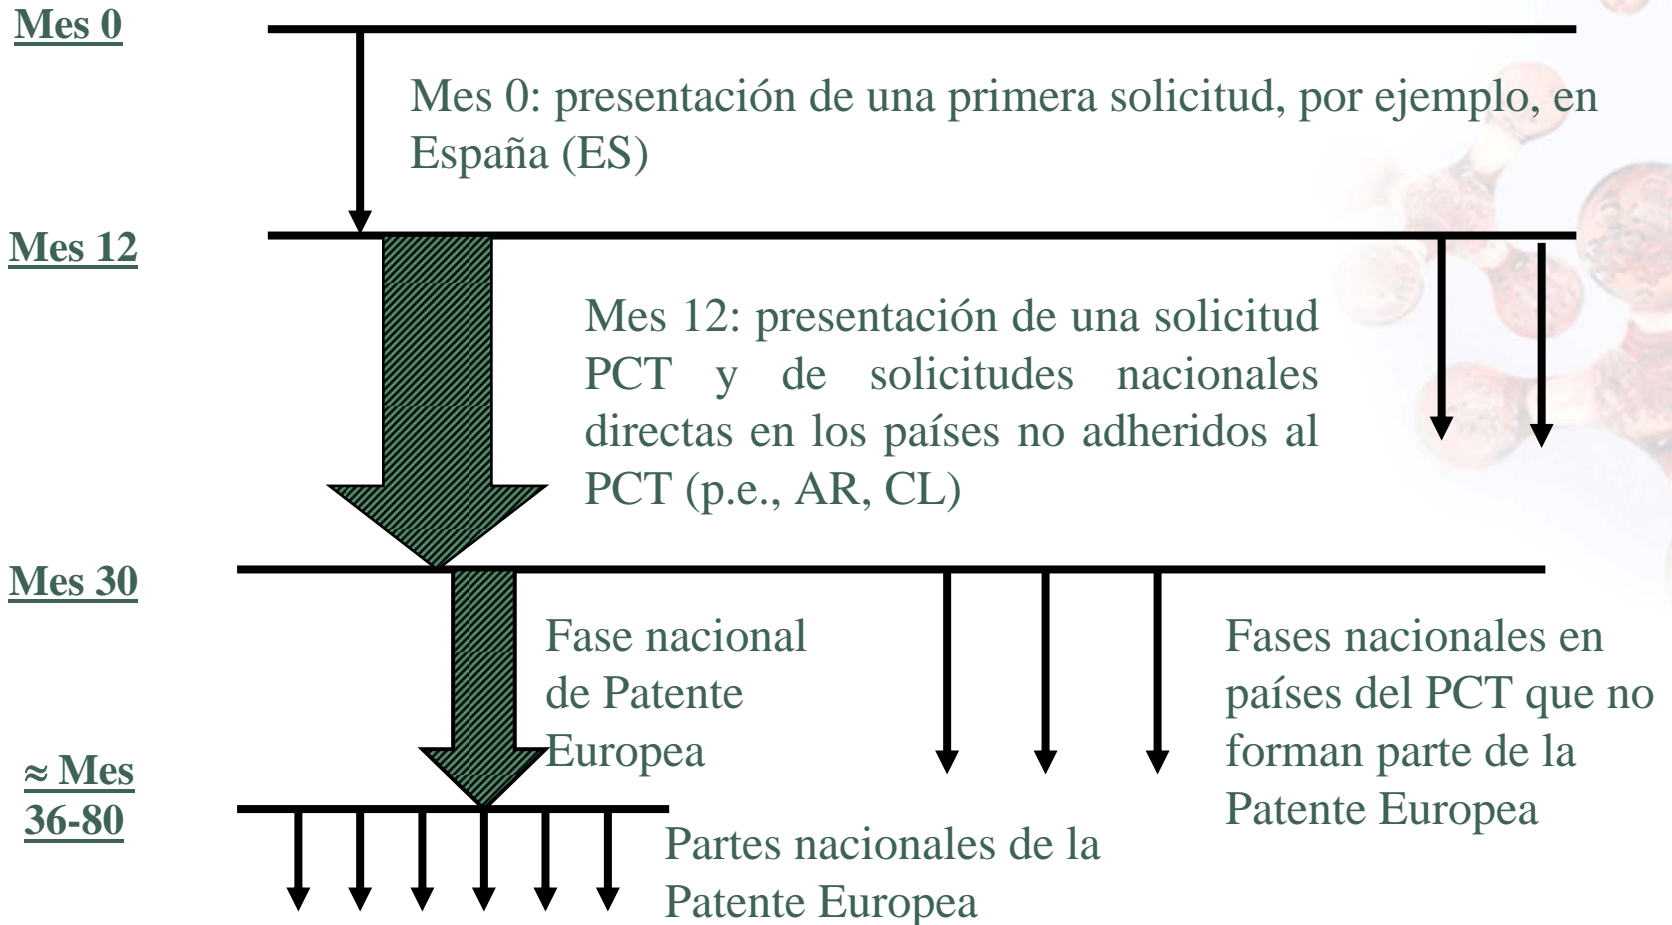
Mes 0

Mes 0: presentación de una primera solicitud, por ejemplo, en España (ES)

Mes 12

Mes 12: presentación de una solicitud PCT y de solicitudes nacionales directas en los países no adheridos al PCT (p.e., AR, CL)

Mes 30

Fase nacional de Patente Europea

Fases nacionales en países del PCT que no forman parte de la Patente Europea

≈ Mes 36-80

Partes nacionales de la Patente Europea